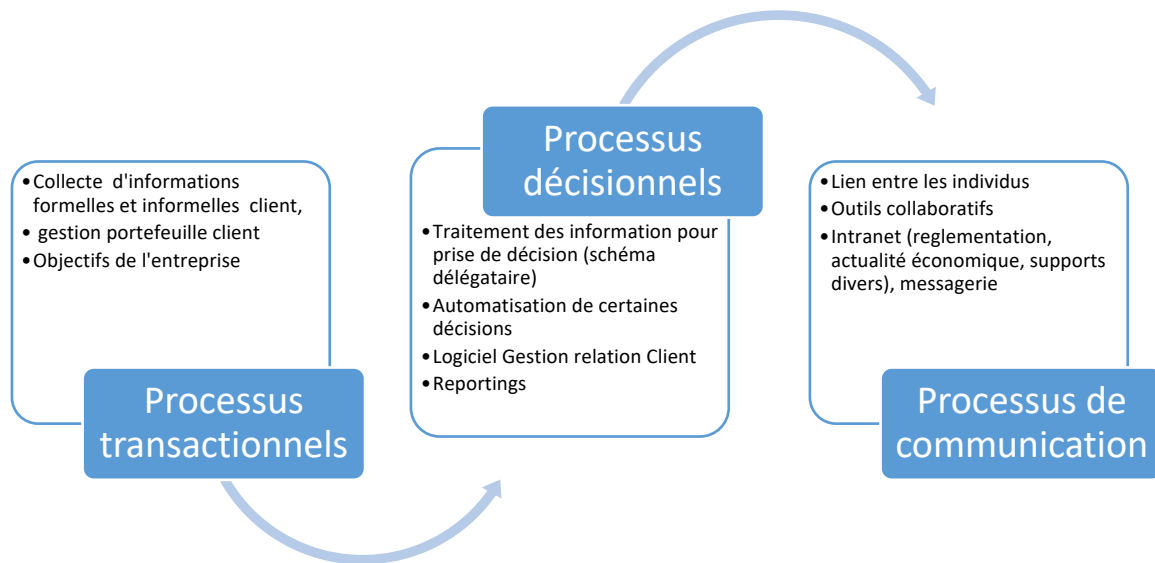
Processus transactionnels

- Collecte d'informations formelles et informelles client,
- gestion portefeuille client
- Objectifs de l'entreprise

Processus décisionnels

- Traitement des information pour prise de décision (schéma délégataire)
- Automatisation de certaines décisions
- Logiciel Gestion relation Client
- Reportings

Processus de communication

- Lien entre les individus
- Outils collaboratifs
- Intranet (reglementation, actualité économique, supports divers), messagerie